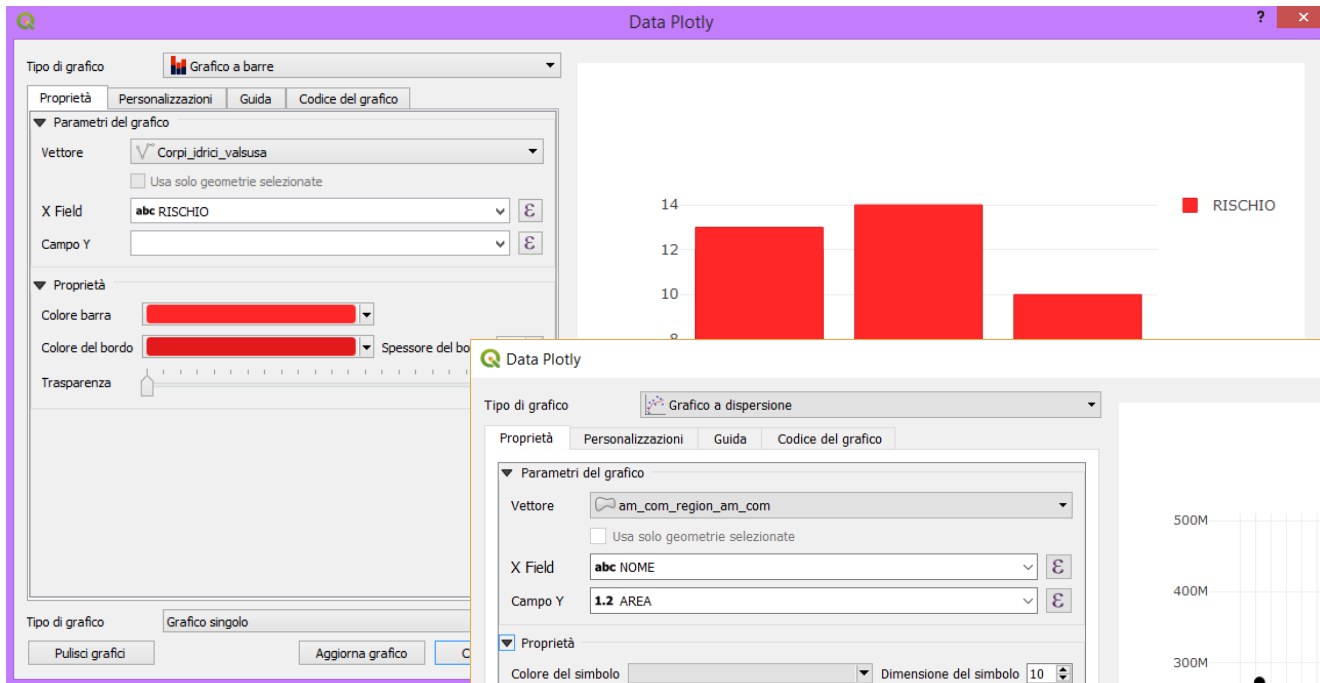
Data Plotly

Tipo di grafico
Grafico a barre

Proprietà | Personalizzazioni | Guida | Codice del grafico

Parametri del grafico
Vettore
Corpi_idrici_valsusa
Usa solo geometrie selezionate
X Field
abc RISCHIO
Campo Y

Proprietà
Colore barra
Colore del bordo
Spessore del bo
Trasparenza

Tipo di grafico
Grafico singolo
Pulisci grafici
Aggiorna grafico
C

14
12
10
8
RISCHIO

Data Plotly

Tipo di grafico
Grafico a dispersione

Proprietà | Personalizzazioni | Guida | Codice del grafico

Parametri del grafico
Vettore
am_com_region_am_com
Usa solo geometrie selezionate
X Field
abc NOME
Campo Y
1.2 AREA

Proprietà
Colore del simbolo
Dimensione del simbolo 10

500M
400M
300M